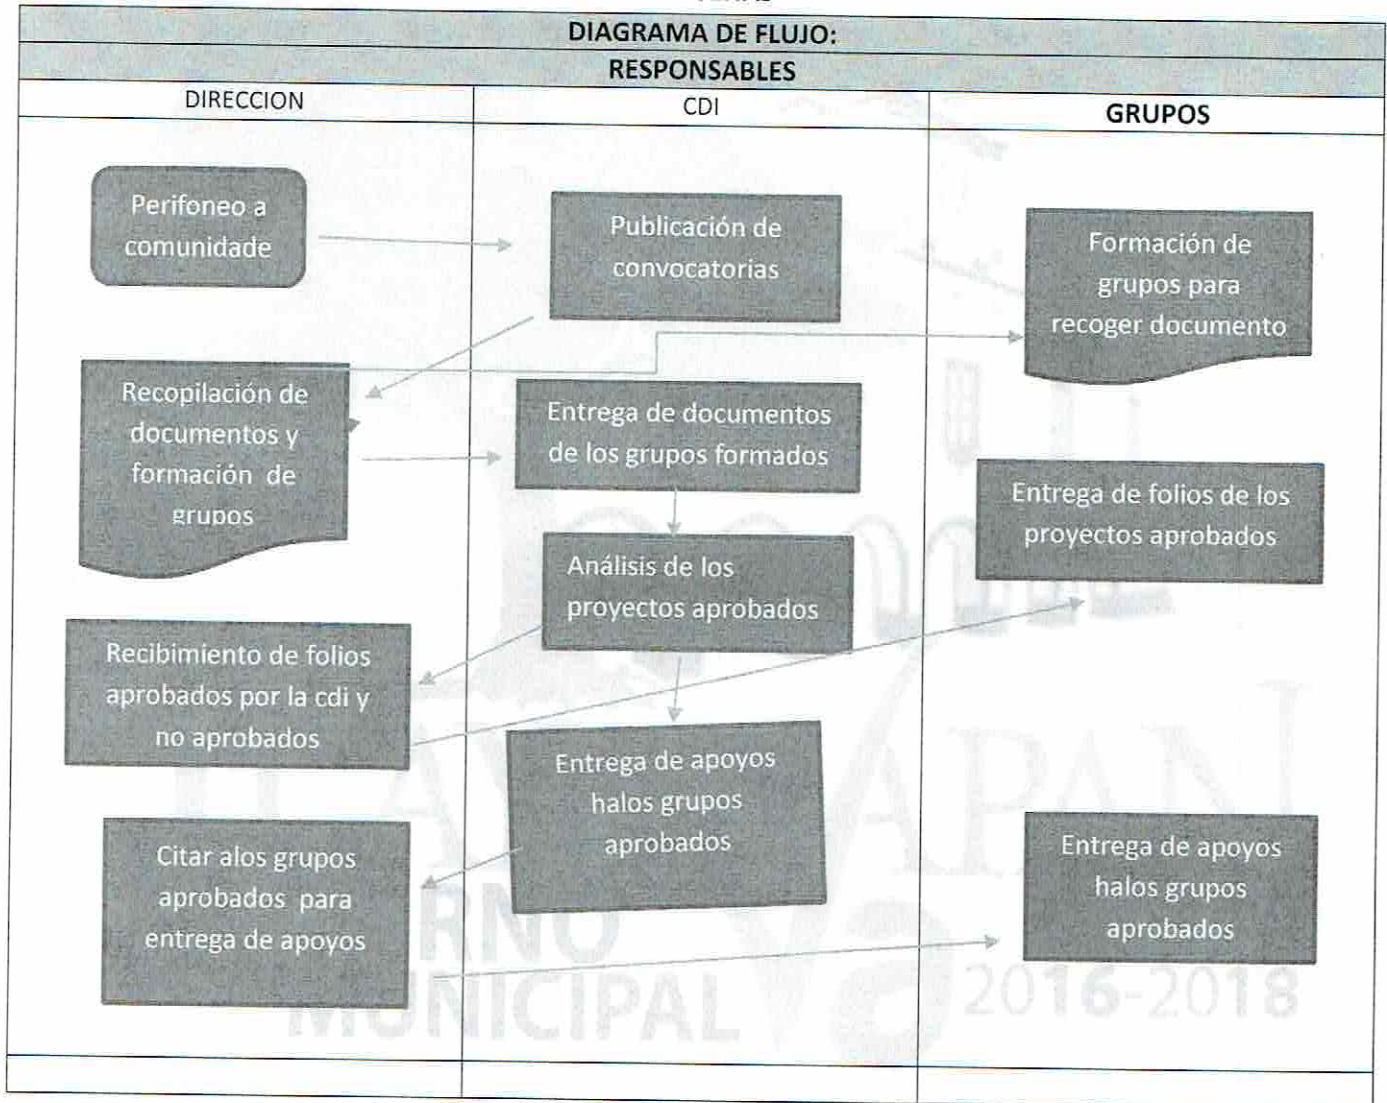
DIAGRAMA DE FLUJO:

RESPONSABLES

| DIRECCION | CDI | GRUPOS |
|---|---|---|
| Perifoneo a comunidade | Publicación de convocatorias | Formación de grupos para recoger documento |
| Recopilación de documentos y formación de grupos | Entrega de documentos de los grupos formados | Entrega de folios de los proyectos aprobados |
| | Análisis de los proyectos aprobados | |
| Recibimiento de folios aprobados por la cdi y no aprobados | Entrega de apoyos halos grupos aprobados | |
| Citar alos grupos aprobados para entrega de apoyos | | Entrega de apoyos halos grupos aprobados |

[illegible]RNO MUNICIPAL 2016-2018